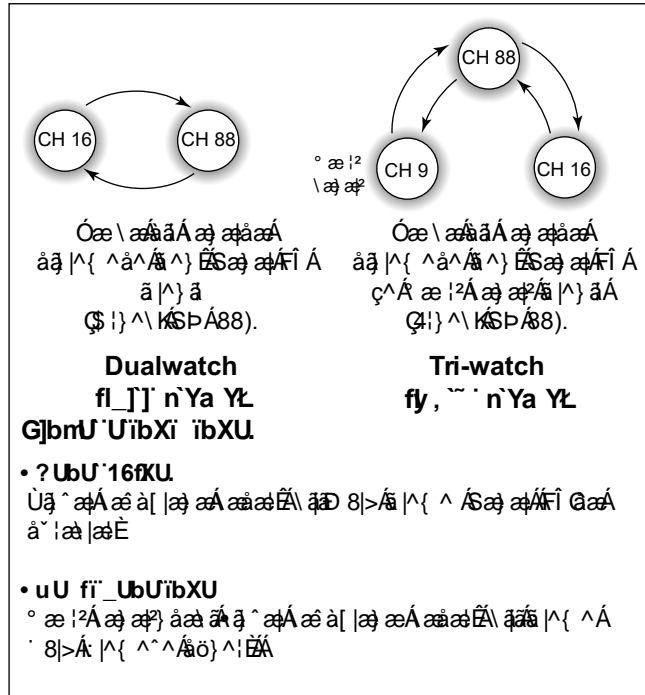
CH 16
CH 88

CH 88
CH 9
CH 16

° æ ¦²
\ æ} æ²

Óæ \ æå㠋 Á æ} æ¦å æÁ
å㠋 |^{ ^å^Á ^}ËŠæ} æ|ÁFÎ Á
ã |^} ã
Ç$ ¦} ^\ KŠÞ Á88).

Óæ \ æå㠋 Á æ} æ¦å æÁ
å㠋 |^{ ^å^Á ^}ËŠæ} æ|ÁFÎ Á
ç^Á æ ¦²Á æ} æ²Á |^} ãÁ
Ç4¦} ^\ KŠÞ Á88).

Dualwatch
fl_`]`] n`Ya YŁ
G]bmU`UïbXï ïbXU

Tri-watch
fly , ˜ ˙ n`Ya YŁ

• ? UbU`16fKU.
Ùã ˆ æÁ æ à[ |æ} æÁ æå æËÂ\ ãD 8|>Á |^{ ^ ÁŠæ} æ|ÁFÎ Ûæ Á å˘ ¦æ |æË

• u U fï¨_UbU`ïbXU
° æ ¦²Á æ} æ²} å æ ãÁ ã ˆ æÁ æ à[ |æ} æÁ æå æËÂ\ ãÁ |^{ ^Á ˙ 8|>Á |^{ ^ˆ^Áö}^¦ËÁ